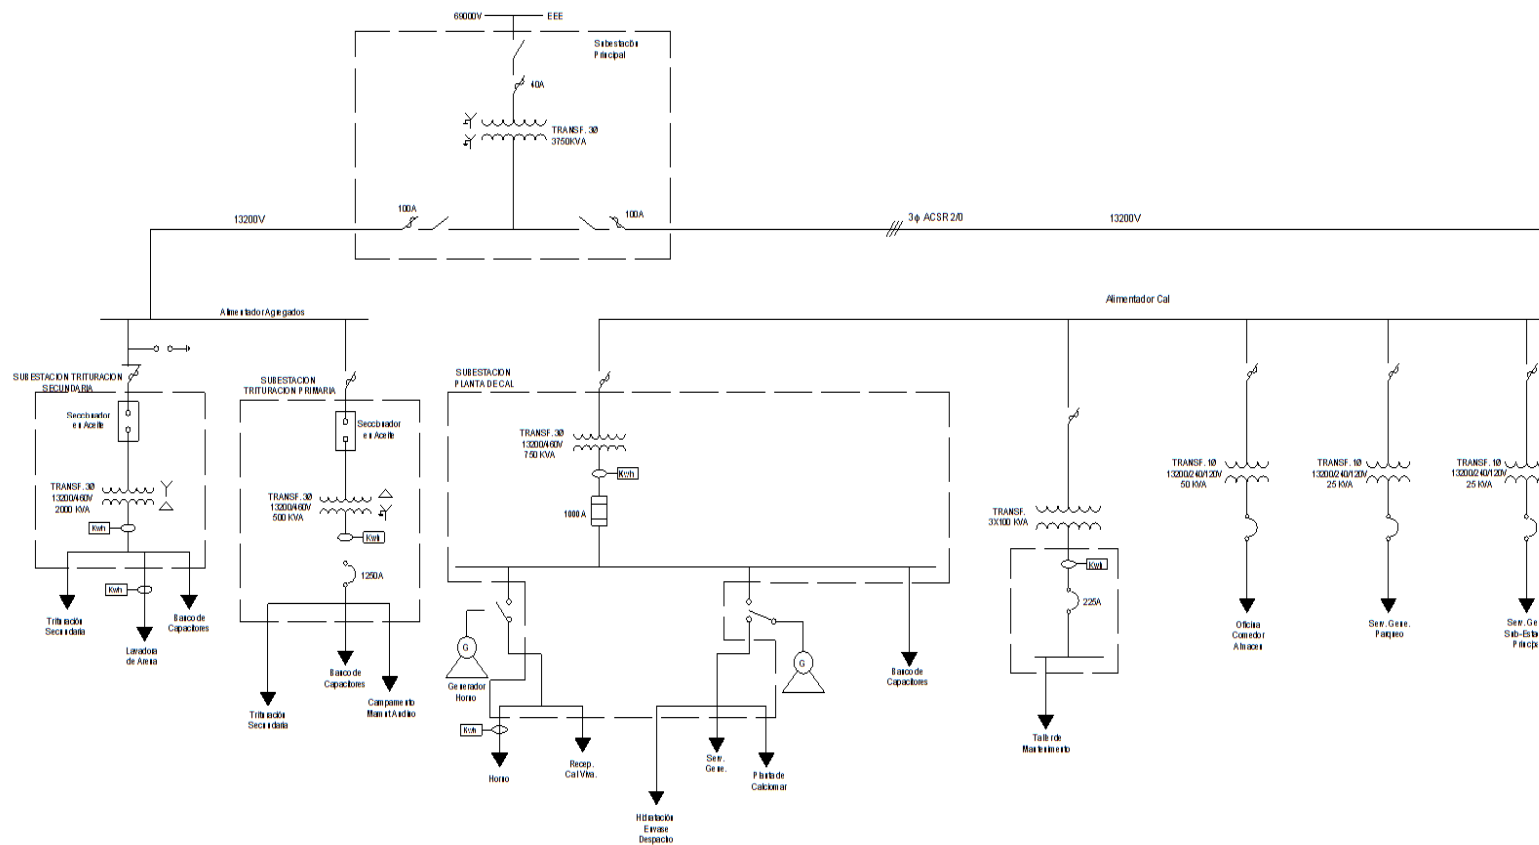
69000V EEE

Subestación Principal

40A

TRANSF. 3Ø 3750KVA

13200V

100A

100A

3ϕ ACSR 2/0

13200V

Alimentador Agregados

Alimentador Cal

SUBESTACION TRITURACION SECUNDARIA

Seccionador en Aceite

TRANSF. 3Ø 13200/460V 2000 KVA

Kwh

Trituración Secundaria

Kwh

Lavadora de Arena

Banco de Capacitores

SUBESTACION TRITURACION PRIMARIA

Seccionador en Aceite

TRANSF. 3Ø 13200/460V 500 KVA

Kwh

1250A

Trituración Secundaria

Banco de Capacitores

Campamento Mant Audio

SUBESTACION PLANTA DE CAL

TRANSF. 3Ø 13200/460V 750 KVA

Kwh

1000 A

G

Generador Horno

Kwh

Horno

Recep. Cal Viva.

Hidratación Envase Despacho

Serv. Gene.

Planta de Calcinar

G

Banco de Capacitores

TRANSF. 3X100 KVA

Kwh

225A

Taller de Mantenimiento

TRANSF. 1Ø 13200/240/120V 50 KVA

Oficina Comedor Almacen

TRANSF. 1Ø 13200/240/120V 25 KVA

Serv. Gene. Parqueo

TRANSF. 1Ø 13200/240/120V 25 KVA

Serv. Ge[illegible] Sub-Esta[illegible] Princip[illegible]